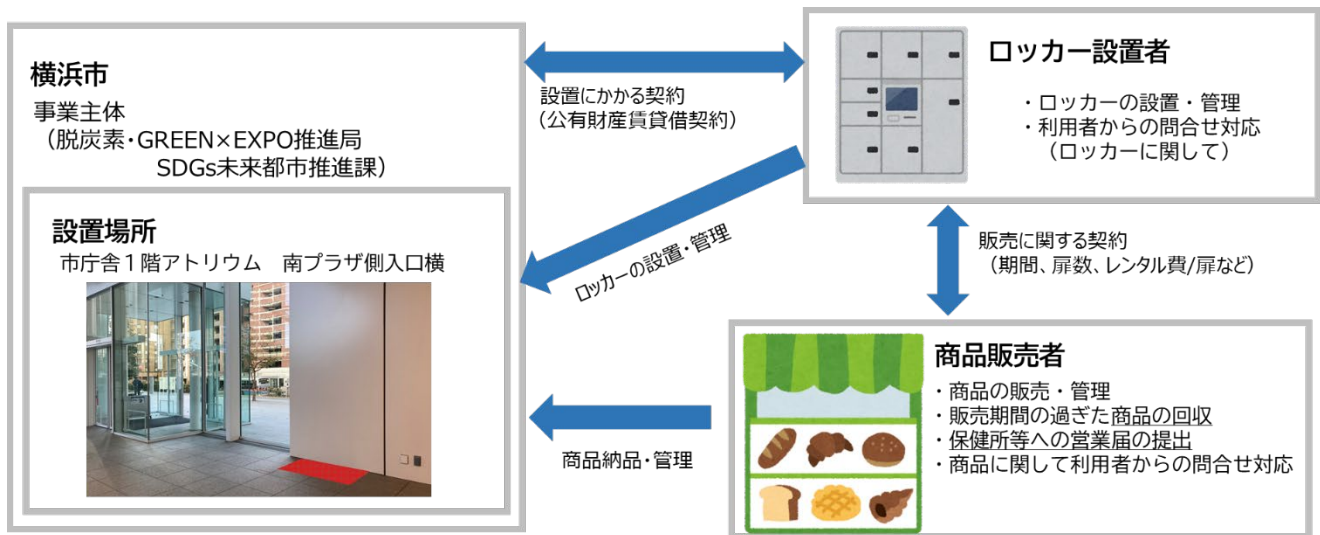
横浜市
事業主体
（脱炭素・GREEN×EXPO推進局
SDGs未来都市推進課）

設置場所
市庁舎１階アトリウム　南プラザ側入口横

設置にかかる契約
（公有財産賃貸借契約）

ロッカー設置者
・ロッカーの設置・管理
・利用者からの問合せ対応
（ロッカーに関して）

ロッカーの設置・管理

販売に関する契約
（期間、扉数、レンタル費/扉など）

商品販売者
・商品の販売・管理
・販売期間の過ぎた商品の回収
・保健所等への営業届の提出
・商品に関して利用者からの問合せ対応

商品納品・管理